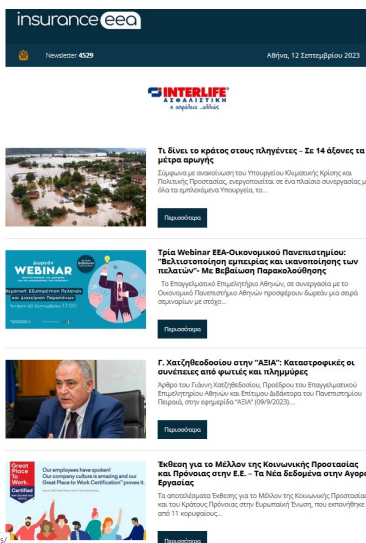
insurance eea

Newsletter 4529

Αθήνα, 12 Σεπτεμβρίου 2023

INTERLIFE ΑΣΦΑΛΙΣΤΙΚΗ
η ασφάλεια ...αλλιώς

Τι δίνει το κράτος στους πληγέντες – Σε 14 άξονες τα μέτρα αρωγής

Σύμφωνα με ανακοίνωση του Υπουργείου Κλιματικής Κρίσης και Πολιτικής Προστασίας, ενεργοποιείται σε ένα πλαίσιο συνεργασίας με όλα τα εμπλεκόμενα Υπουργεία, το...

Περισσότερα

Δωρεάν WEBINAR

Βελτιστοποίηση Εμπειρίας Πελατών και Ικανοποίησης Παραπόνων

Τρία Webinar ΕΕΑ-Οικονομικού Πανεπιστημίου: "Βελτιστοποίηση εμπειρίας και ικανοποίησης των πελατών"- Με Βεβαίωση Παρακολούθησης

Το Επαγγελματικό Επιμελητήριο Αθηνών, σε συνεργασία με το Οικονομικό Πανεπιστήμιο Αθηνών προσφέρουν δωρεάν μια σειρά σεμιναρίων με στόχο...

Περισσότερα

Γ. Χατζηθεοδοσίου στην "ΑΞΙΑ": Καταστροφικές οι συνέπειες από φωτιές και πλημμύρες

Άρθρο του Γιάννη Χατζηθεοδοσίου, Προέδρου του Επαγγελματικού Επιμελητηρίου Αθηνών και Επίτιμου Διδάκτορα του Πανεπιστημίου Πειραιά, στην εφημερίδα "ΑΞΙΑ" (9/9/2023)...

Περισσότερα

Great Place to Work. Certified

Our employees have spoken! Our company culture is amazing and our Great Place to Work Certification™ proves it.

Έκθεση για το Μέλλον της Κοινωνικής Προστασίας και Πρόνοιας στην Ε.Ε. – Τα Νέα δεδομένα στην Αγορά Εργασίας

Τα αποτελέσματα Έκθεσης για το Μέλλον της Κοινωνικής Προστασίας και του Κράτους Πρόνοιας στην Ευρωπαϊκή Ένωση, που εκπονήθηκε από 11 κορυφαίους...

Περισσότερα